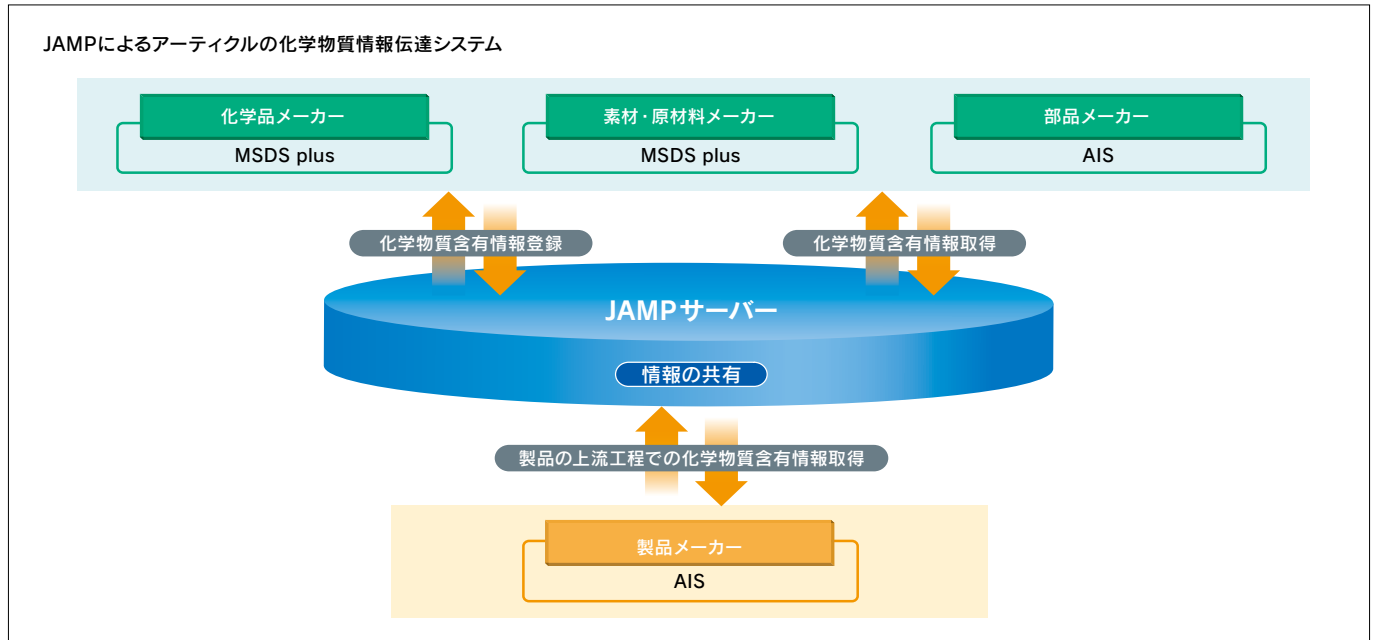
JAMPによるアーティクルの化学物質情報伝達システム

化学品メーカー
MSDS plus

素材・原材料メーカー
MSDS plus

部品メーカー
AIS

化学物質含有情報登録

化学物質含有情報取得

JAMPサーバー

情報の共有

製品の上流工程での化学物質含有情報取得

製品メーカー
AIS